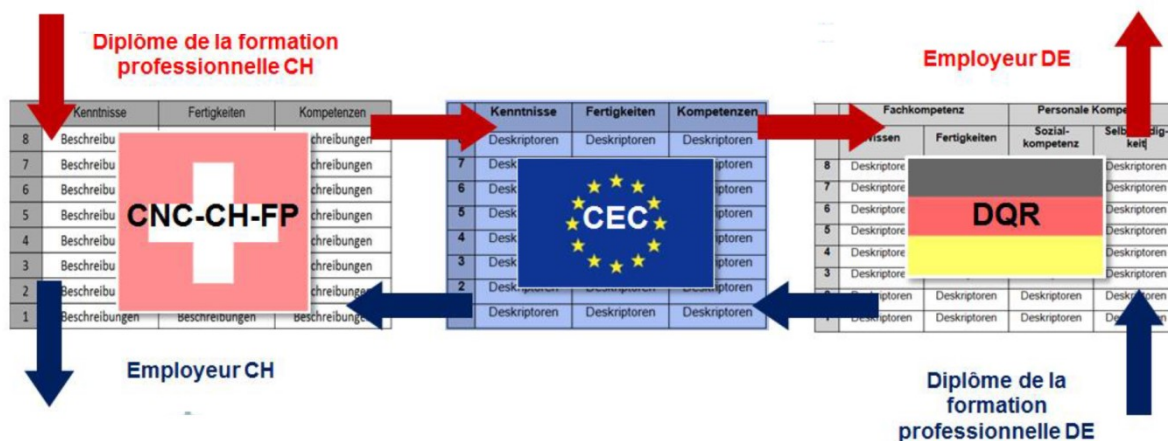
Diplôme de la formation professionnelle CH

Employeur DE

| | Kenntnisse | Fertigkeiten | Kompetenzen |
|---|---|---|---|
| 8 | Beschreibu | | schreibungen |
| 7 | Beschreibu | | schreibungen |
| 6 | Beschreibu | | schreibungen |
| 5 | Beschreibu | | schreibungen |
| 4 | Beschreibu | | schreibungen |
| 3 | Beschreibu | | schreibungen |
| 2 | Beschreibu | | schreibungen |
| 1 | Beschreibungen | Beschreibungen | Beschreibungen |

CNC-CH-FP

| | Kenntnisse | Fertigkeiten | Kompetenzen |
|---|---|---|---|
| | Deskriptoren | Deskriptoren | Deskriptoren |
| 7 | Desk | | ptoren |
| 6 | Desk | | ptoren |
| 5 | Desk | | ptoren |
| 4 | Desk | | ptoren |
| 3 | Desk | | ptoren |
| 2 | Deskriptoren | Deskriptoren | Deskriptoren |
| | Deskriptoren | Deskriptoren | Deskriptoren |

CEC

| | Fachkompetenz | | Personale Kompe | |
|---|---|---|---|---|
| | Wissen | Fertigkeiten | Sozialkompetenz | Selbständigkeit |
| 8 | Deskriptore | | | Deskriptoren |
| 7 | Deskriptore | | | Deskriptoren |
| 6 | Deskriptore | | | Deskriptoren |
| 5 | Deskriptore | | | Deskriptoren |
| 4 | Deskriptore | | | Deskriptoren |
| 3 | Deskriptore | | | Deskriptoren |
| 2 | Deskriptoren | Deskriptoren | Deskriptoren | Deskriptoren |
| 1 | Deskriptoren | Deskriptoren | Deskriptoren | De |

DQR

Employeur CH

Diplôme de la formation professionnelle DE